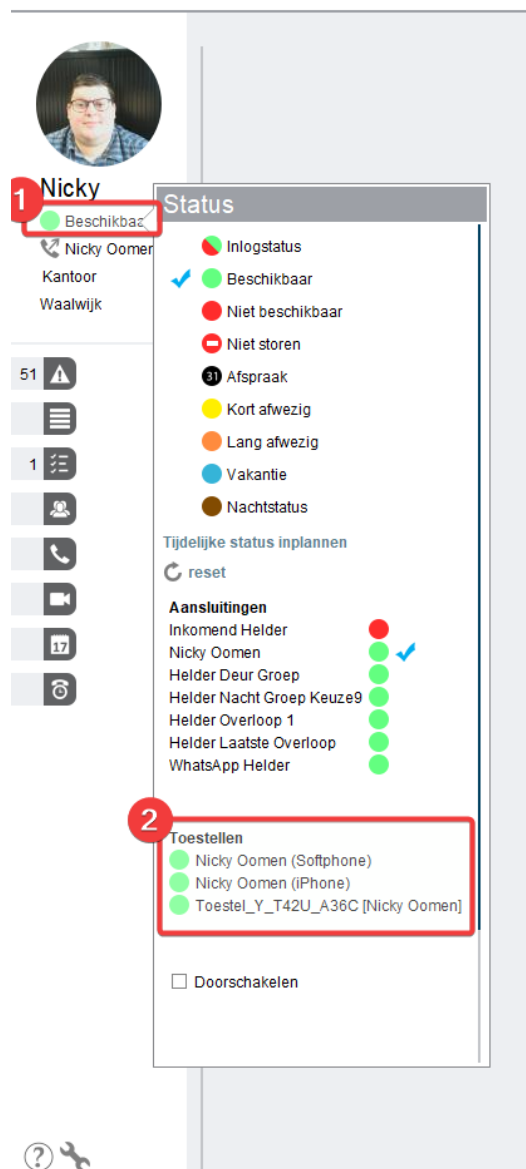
Nicky
1
Beschikbaa
Nicky Oomen
Kantoor
Waalwijk

51
1
17

Status
Inlogstatus
Beschikbaar
Niet beschikbaar
Niet storen
31 Afspraak
Kort afwezig
Lang afwezig
Vakantie
Nachtstatus

Tijdelijke status inplannen
reset

Aansluitingen
Inkomend Helder
Nicky Oomen
Helder Deur Groep
Helder Nacht Groep Keuze9
Helder Overloop 1
Helder Laatste Overloop
WhatsApp Helder

2
Toestellen
Nicky Oomen (Softphone)
Nicky Oomen (iPhone)
Toestel_Y_T42U_A36C [Nicky Oomen]

Doorschakelen

?